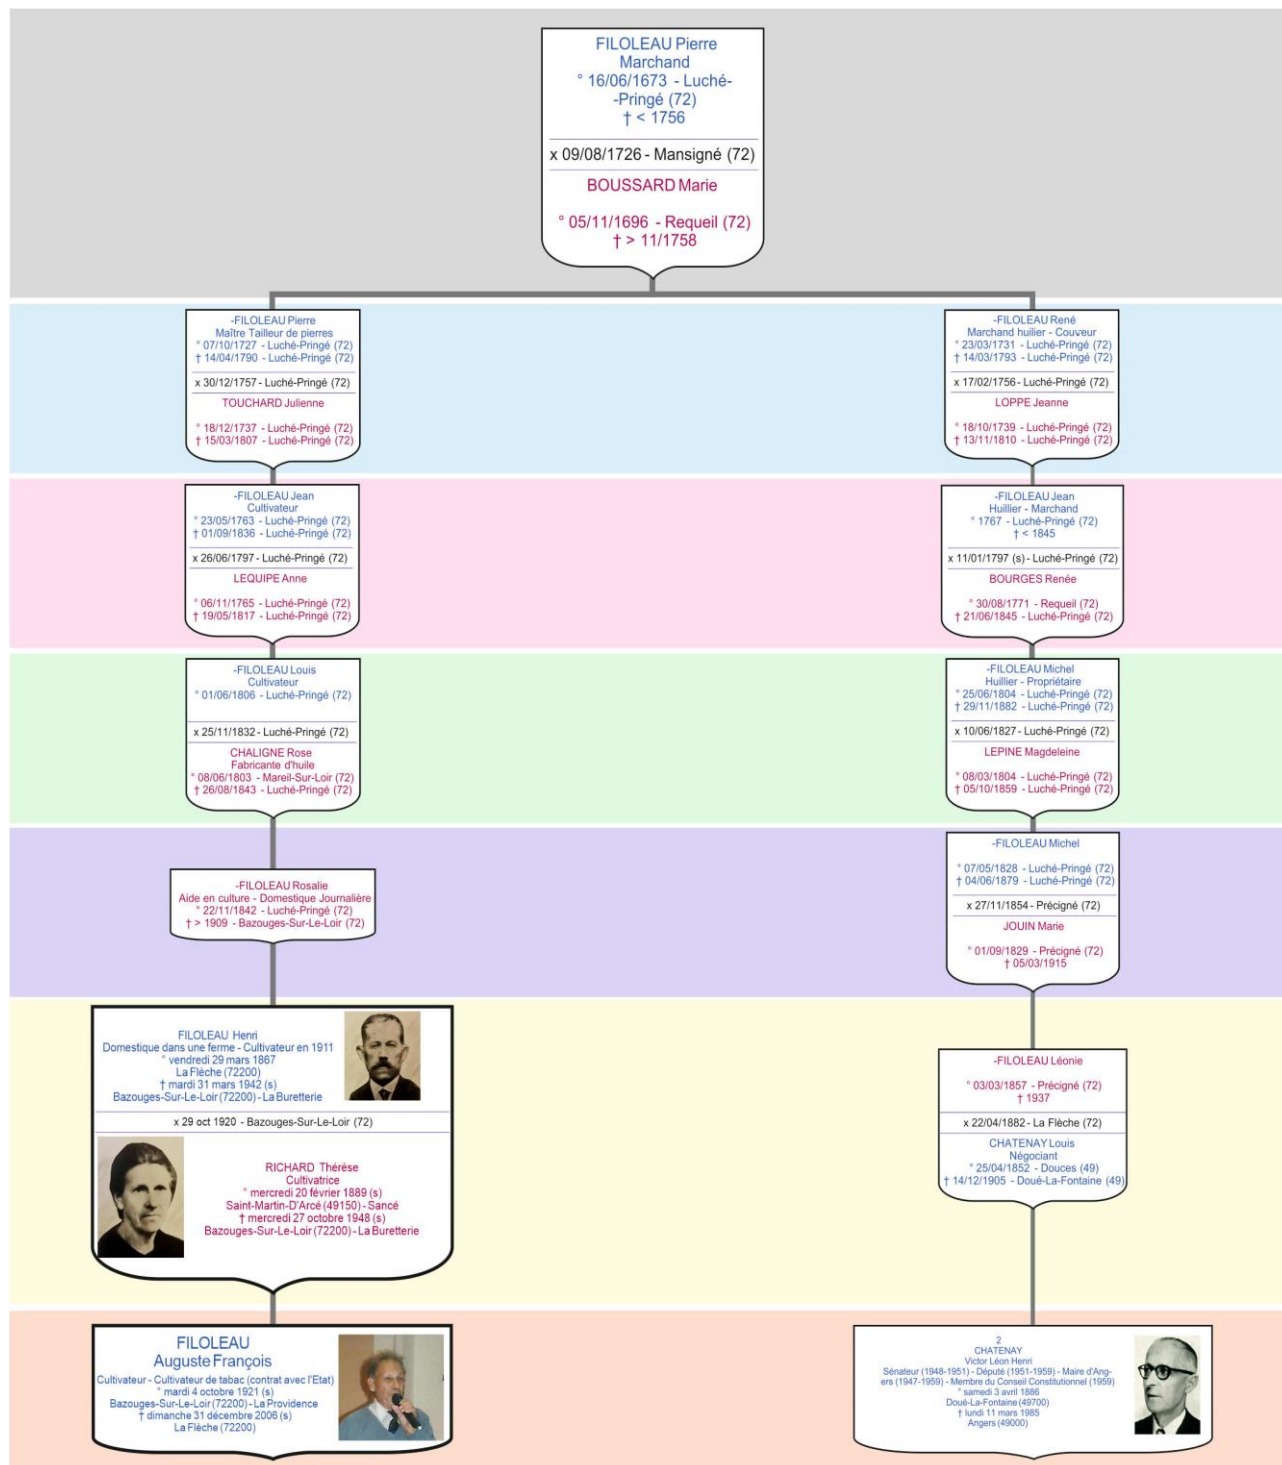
FILOLEAU Pierre
Marchand
° 16/06/1673 - Luché-Pringé (72)
† < 1756

x 09/08/1726 - Mansigné (72)

BOUSSARD Marie

° 05/11/1696 - Requeil (72)
† > 11/1758

-FILOLEAU Pierre
Maître Tailleur de pierres
° 07/10/1727 - Luché-Pringé (72)
† 14/04/1790 - Luché-Pringé (72)

x 30/12/1757 - Luché-Pringé (72)

TOUCHARD Julienne

° 18/12/1737 - Luché-Pringé (72)
† 15/03/1807 - Luché-Pringé (72)

-FILOLEAU René
Marchand huilier - Couvreur
° 23/03/1731 - Luché-Pringé (72)
† 14/03/1793 - Luché-Pringé (72)

x 17/02/1756 - Luché-Pringé (72)

LOPPE Jeanne

° 18/10/1739 - Luché-Pringé (72)
† 13/11/1810 - Luché-Pringé (72)

-FILOLEAU Jean
Cultivateur
° 23/05/1763 - Luché-Pringé (72)
† 01/09/1836 - Luché-Pringé (72)

x 26/06/1797 - Luché-Pringé (72)

LEQUIPE Anne

° 06/11/1765 - Luché-Pringé (72)
† 19/05/1817 - Luché-Pringé (72)

-FILOLEAU Jean
Huillier - Marchand
° 1767 - Luché-Pringé (72)
† < 1845

x 11/01/1797 (s) - Luché-Pringé (72)

BOURGES Renée

° 30/08/1771 - Requeil (72)
† 21/06/1845 - Luché-Pringé (72)

-FILOLEAU Louis
Cultivateur
° 01/06/1806 - Luché-Pringé (72)

x 25/11/1832 - Luché-Pringé (72)

CHALIGNE Rose
Fabricante d'huile
° 08/06/1803 - Mareil-Sur-Loir (72)
† 26/08/1843 - Luché-Pringé (72)

-FILOLEAU Michel
Huillier - Propriétaire
° 25/06/1804 - Luché-Pringé (72)
† 29/11/1882 - Luché-Pringé (72)

x 10/06/1827 - Luché-Pringé (72)

LEPINE Magdeleine

° 08/03/1804 - Luché-Pringé (72)
† 05/10/1859 - Luché-Pringé (72)

-FILOLEAU Rosalie
Aide en culture - Domestique Journalière
° 22/11/1842 - Luché-Pringé (72)
† > 1909 - Bazouges-Sur-Le-Loir (72)

-FILOLEAU Michel

° 07/05/1828 - Luché-Pringé (72)
† 04/06/1879 - Luché-Pringé (72)

x 27/11/1854 - Précigné (72)

JOUIN Marie

° 01/09/1829 - Précigné (72)
† 05/03/1915

FILOLEAU Henri
Domestique dans une ferme - Cultivateur en 1911
° vendredi 29 mars 1867
La Flèche (72200)
† mardi 31 mars 1942 (s)
Bazouges-Sur-Le-Loir (72200) - La Buretterie

x 29 oct 1920 - Bazouges-Sur-Le-Loir (72)

RICHARD Thérèse
Cultivatrice
° mercredi 20 février 1889 (s)
Saint-Martin-D'Arcé (49150) - Sancé
† mercredi 27 octobre 1948 (s)
Bazouges-Sur-Le-Loir (72200) - La Buretterie

-FILOLEAU Léonie

° 03/03/1857 - Précigné (72)
† 1937

x 22/04/1882 - La Flèche (72)

CHATENAY Louis
Négociant
° 25/04/1852 - Douces (49)
† 14/12/1905 - Doué-La-Fontaine (49)

FILOLEAU
Auguste François
Cultivateur - Cultivateur de tabac (contrat avec l'Etat)
° mardi 4 octobre 1921 (s)
Bazouges-Sur-Le-Loir (72200) - La Providence
† dimanche 31 décembre 2006 (s)
La Flèche (72200)

2
CHATENAY
Victor Léon Henri
Sénateur (1948-1951) - Député (1951-1959) - Maire d'Angers (1947-1959) - Membre du Conseil Constitutionnel (1959)
° samedi 3 avril 1886
Doué-La-Fontaine (49700)
† lundi 11 mars 1985
Angers (49000)